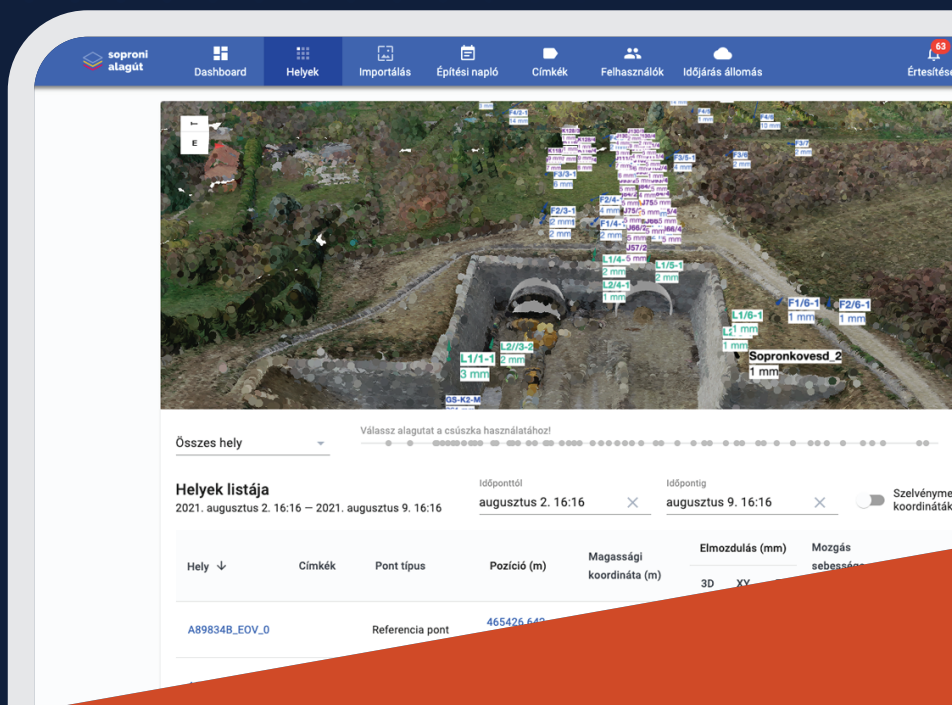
soproni alagút

Dashboard Helyek Importálás Építési napló Címkék Felhasználók Időjárás állomás

63
Értesítése

T
E

F2/3-1
2 mm
2 mm

F1/4-1
L1/4-
2 mm
L2/4-1
1 mm
L1/5-1
2 mm

L1/6-1
1 mm
1 mm

F1/6-1
1 mm
F2/6-1
1 mm

L2//3-2
2 mm
L1/1-1
3 mm

Sopronkovesd_2
1 mm

F3/5-1
2 mm
F3/6
2 mm
F3/7
2 mm

Összes hely

Válassz alagutat a csúszka használatához!

Helyek listája
2021. augusztus 2. 16:16 — 2021. augusztus 9. 16:16

Időponttól
augusztus 2. 16:16

Időpontig
augusztus 9. 16:16

Szelvényme koordinátá

| Hely ↓ | Címkék | Pont típus | Pozíció (m) | Magassági koordináta (m) | Elmozdulás (mm) 3D XY | Mozgás sebesség |
|---|---|---|---|---|---|---|
| A89834B_EOV_0 | | Referencia pont | 465426.643 | | | |